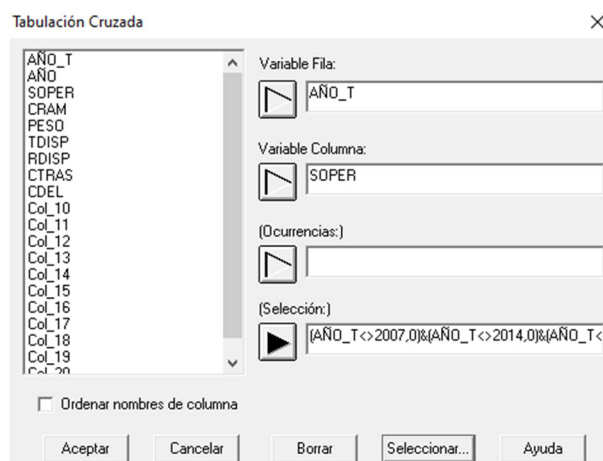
Tabulación Cruzada

×

AÑO_T
AÑO
SOPER
CRAM
PESO
TDISP
RDISP
CTRAS
CDEL
Col_10
Col_11
Col_12
Col_13
Col_14
Col_15
Col_16
Col_17
Col_18
Col_19
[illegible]

Variable Fila:

AÑO_T

Variable Columna:

SOPER

(Ocurrencias:)

(Selección:)

(AÑO_T<>2007,0)&(AÑO_T<>2014,0)&(AÑO_T<

Ordenar nombres de columna

Aceptar

Cancelar

Borrar

Seleccionar...

Ayuda